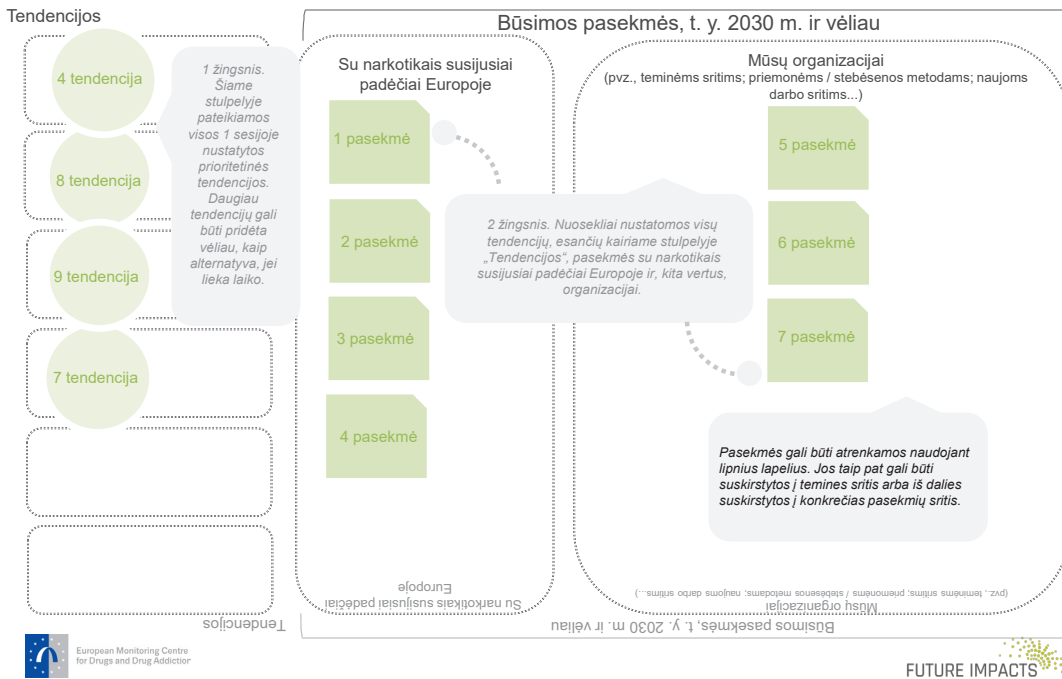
Tendencijos

Būsimos pasekmės, t. y. 2030 m. ir vėliau

4 tendencija

8 tendencija

9 tendencija

7 tendencija

1 žingsnis. Šiame stulpelyje pateikiamos visos 1 sesijoje nustatytos prioritetinės tendencijos. Daugiau tendencijų gali būti pridėta vėliau, kaip alternatyva, jei lieka laiko.

Su narkotikais susijusiai padėčiai Europoje

1 pasekmė

2 pasekmė

3 pasekmė

4 pasekmė

2 žingsnis. Nuosekliai nustatomos visų tendencijų, esančių kairiame stulpelyje „Tendencijos", pasekmės su narkotikais susijusiai padėčiai Europoje ir, kita vertus, organizacijai.

Mūsų organizacijai
(pvz., teminėms sritims; priemonėms / stebėsenos metodams; naujoms darbo sritims...)

5 pasekmė

6 pasekmė

7 pasekmė

Pasekmės gali būti atrenkamos naudojant lipnius lapelius. Jos taip pat gali būti suskirstytos į temines sritis arba iš dalies suskirstytos į konkrečias pasekmių sritis.

Su narkotikais susijusiai padėčiai Europoje

Mūsų organizacijai
(pvz., teminėms sritims; priemonėms / stebėsenos metodams; naujoms darbo sritims...)

Tendencijos

Būsimos pasekmės, t. y. 2030 m. ir vėliau

European Monitoring Centre for Drugs and Drug Addiction

FUTURE IMPACTS